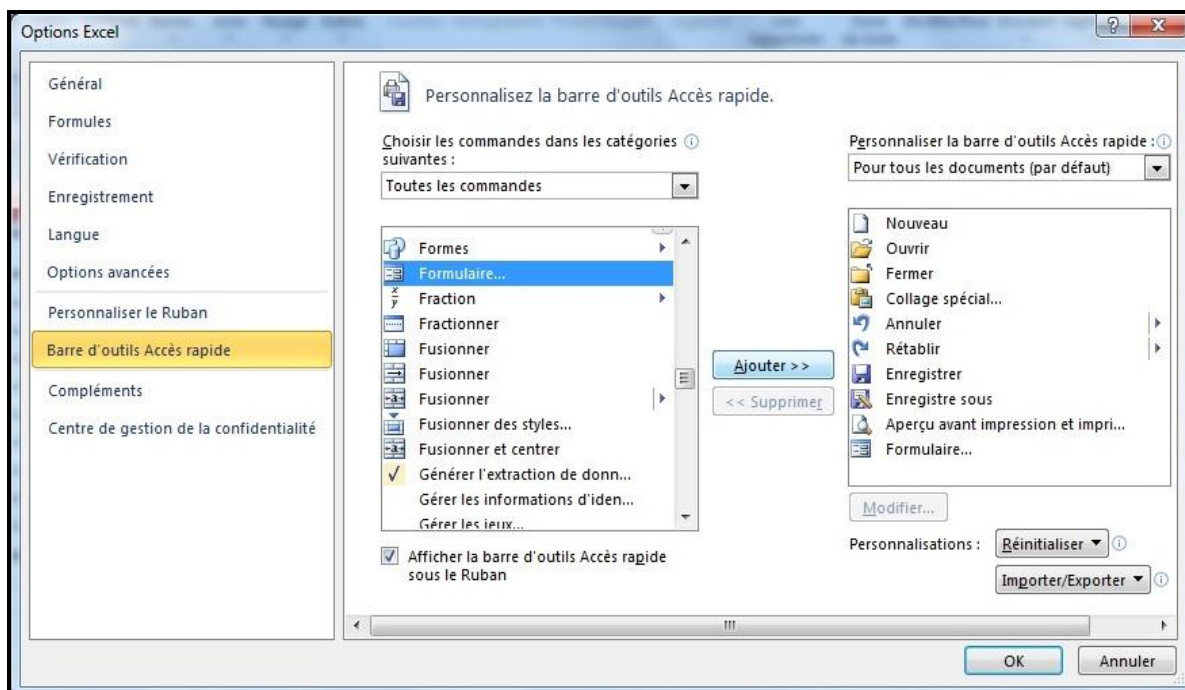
Options Excel

Général
Formules
Vérification
Enregistrement
Langue
Options avancées
Personnaliser le Ruban
Barre d'outils Accès rapide
Compléments
Centre de gestion de la confidentialité

Personnalisez la barre d'outils Accès rapide.

Choisir les commandes dans les catégories suivantes :
Toutes les commandes

Formes
Formulaire...
Fraction
Fractionner
Fusionner
Fusionner
Fusionner
Fusionner des styles...
Fusionner et centrer
Générer l'extraction de donn...
Gérer les informations d'iden...
Gérer les jeux...

Afficher la barre d'outils Accès rapide sous le Ruban

Ajouter >>
<< Supprimer

Personnaliser la barre d'outils Accès rapide :
Pour tous les documents (par défaut)

Nouveau
Ouvrir
Fermer
Collage spécial...
Annuler
Rétablir
Enregistrer
Enregistre sous
Aperçu avant impression et impri...
Formulaire...

Modifier...
Personnalisations : Réinitialiser
Importer/Exporter

OK
Annuler